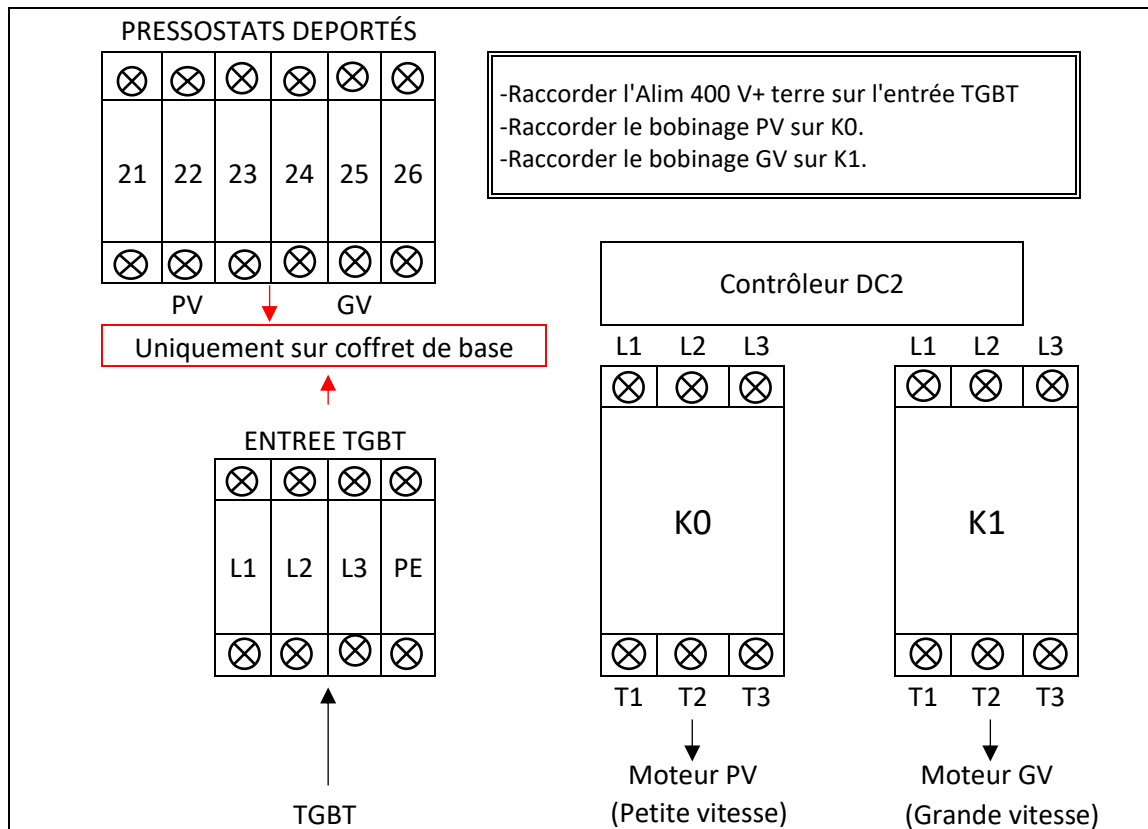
PRESSOSTATS DEPORTÉS

21 22 23 24 25 26

PV GV

Uniquement sur coffret de base

ENTREE TGBT

L1 L2 L3 PE

TGBT

-Raccorder l'Alim 400 V+ terre sur l'entrée TGBT
-Raccorder le bobinage PV sur K0.
-Raccorder le bobinage GV sur K1.

Contrôleur DC2

L1 L2 L3

K0

T1 T2 T3

Moteur PV
(Petite vitesse)

L1 L2 L3

K1

T1 T2 T3

Moteur GV
(Grande vitesse)